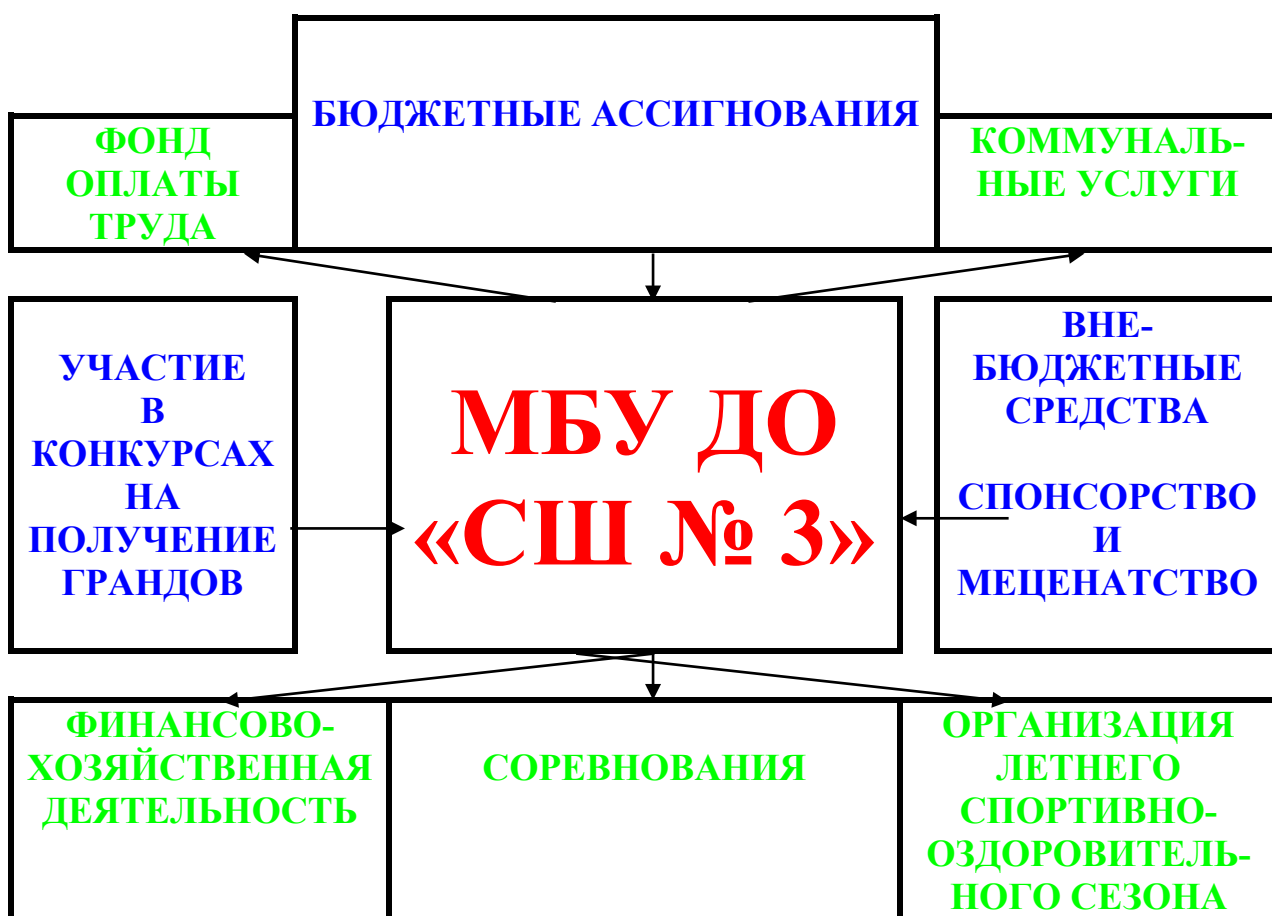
БЮДЖЕТНЫЕ АССИГНОВАНИЯ

ФОНД ОПЛАТЫ ТРУДА

КОММУНАЛЬНЫЕ УСЛУГИ

УЧАСТИЕ В КОНКУРСАХ НА ПОЛУЧЕНИЕ ГРАНДОВ

МБУ ДО «СШ № 3»

ВНЕБЮДЖЕТНЫЕ СРЕДСТВА

СПОНСОРСТВО И МЕЦЕНАТСТВО

ФИНАНСОВО-ХОЗЯЙСТВЕННАЯ ДЕЯТЕЛЬНОСТЬ

СОРЕВНОВАНИЯ

ОРГАНИЗАЦИЯ ЛЕТНЕГО СПОРТИВНО-ОЗДОРОВИТЕЛЬНОГО СЕЗОНА